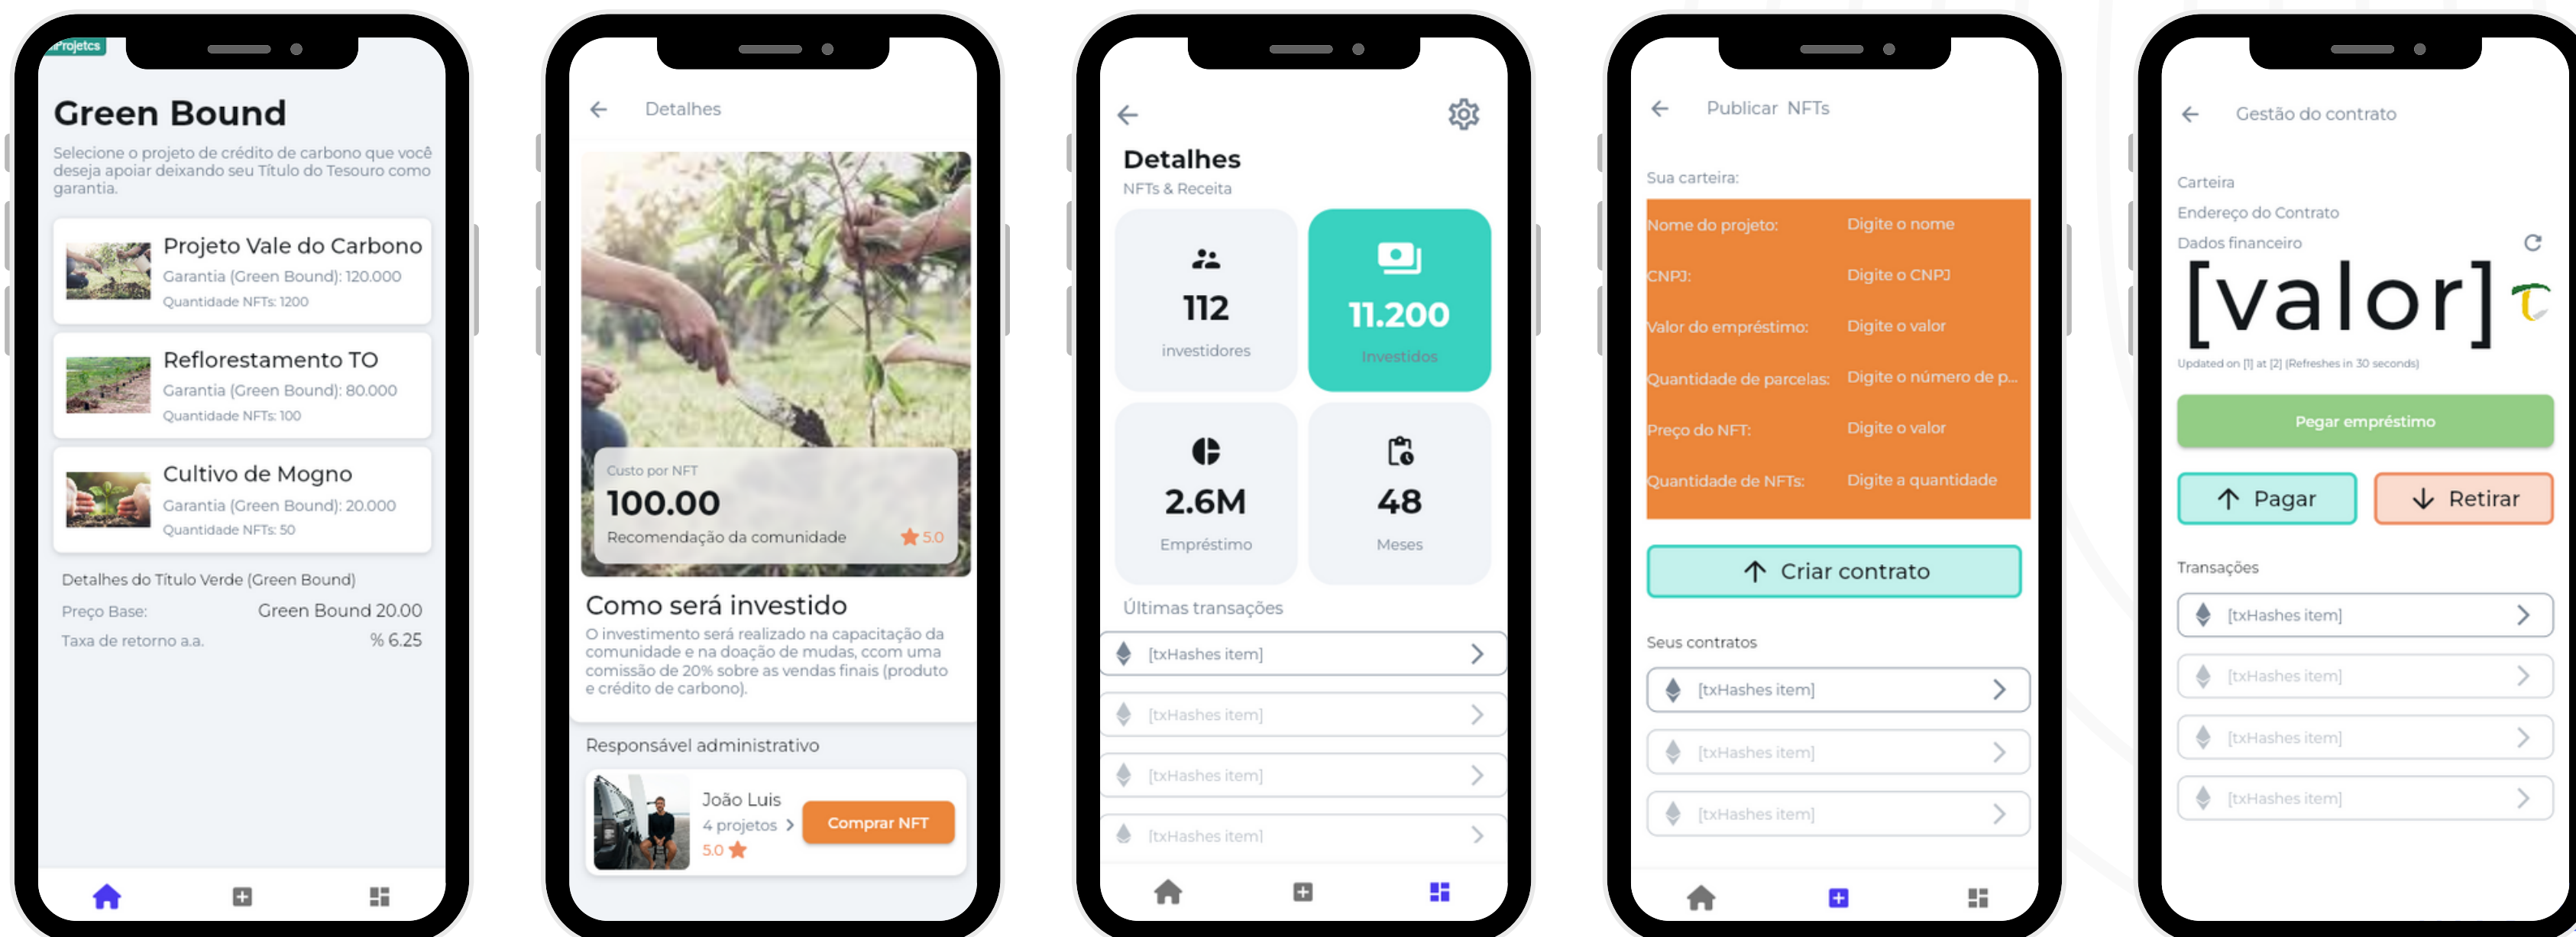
Projetcs

Green Bound

Selecione o projeto de crédito de carbono que você deseja apoiar deixando seu Título do Tesouro como garantia.

Projeto Vale do Carbono
Garantia (Green Bound): 120.000
Quantidade NFTs: 1200

Reflorestamento TO
Garantia (Green Bound): 80.000
Quantidade NFTs: 100

Cultivo de Mogno
Garantia (Green Bound): 20.000
Quantidade NFTs: 50

Detalhes do Título Verde (Green Bound)

| Preço Base: | Green Bound 20.00 |
|---|---|
| Taxa de retorno a.a. | % 6.25 |

Detalhes

Custo por NFT
100.00
Recomendação da comunidade 5.0

Como será investido
O investimento será realizado na capacitação da comunidade e na doação de mudas, ccom uma comissão de 20% sobre as vendas finais (produto e crédito de carbono).

Responsável administrativo
João Luis
4 projetos
5.0
Comprar NFT

Detalhes
NFTs & Receita

112
investidores

11.200
Investidos

2.6M
Empréstimo

48
Meses

Últimas transações
[txHashes item]
[txHashes item]
[txHashes item]
[txHashes item]

Publicar NFTs

Sua carteira:

| Nome do projeto: | Digite o nome |
|---|---|
| CNPJ: | Digite o CNPJ |
| Valor do empréstimo: | Digite o valor |
| Quantidade de parcelas: | Digite o número de p... |
| Preço do NFT: | Digite o valor |
| Quantidade de NFTs: | Digite a quantidade |

Criar contrato

Seus contratos
[txHashes item]
[txHashes item]
[txHashes item]

Gestão do contrato

Carteira
Endereço do Contrato
Dados financeiro
[valor]
Updated on [1] at [2] (Refreshes in 30 seconds)

Pegar empréstimo

Pagar
Retirar

Transações
[txHashes item]
[txHashes item]
[txHashes item]
[txHashes item]